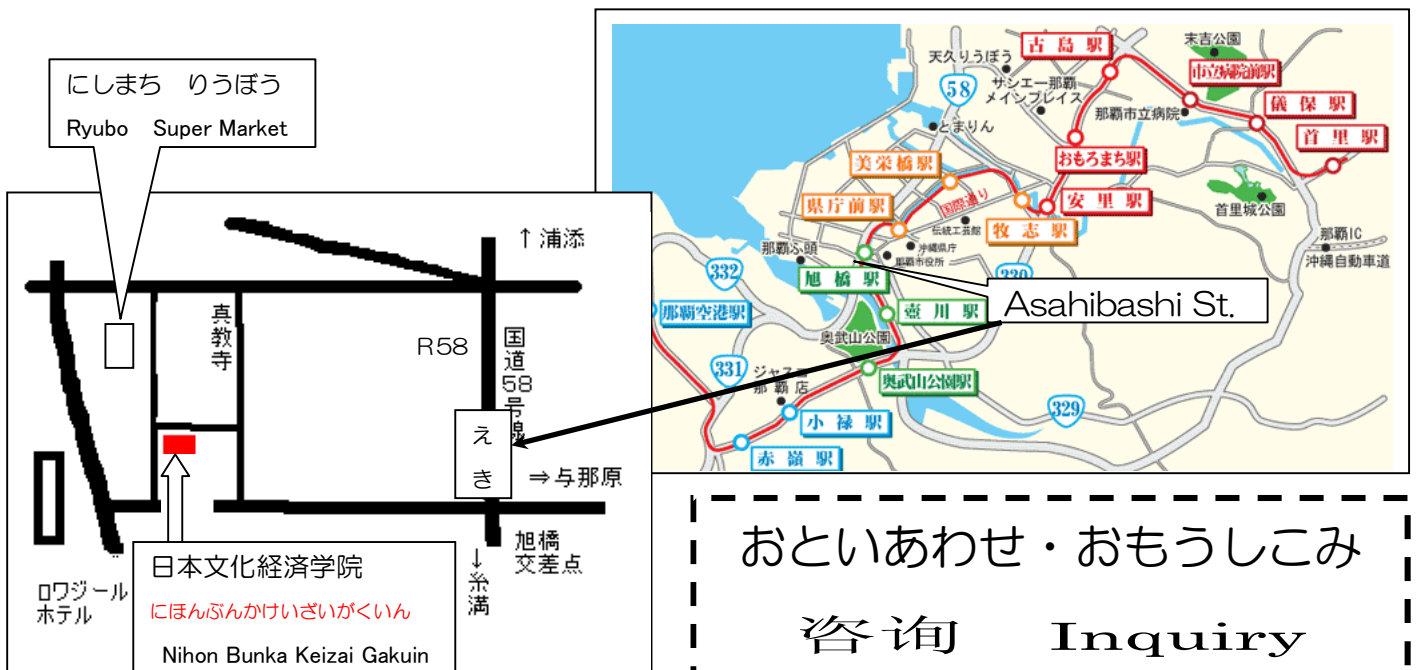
にしまち　りうぼう
Ryubo　Super Market

↑浦添

真教寺

R58

国道58号線

え
き

⇒与那原

旭橋交差点

↓糸満

ロワジールホテル

日本文化経済学院
にほんぶんかけいざいがくいん
Nihon Bunka Keizai Gakuin

古島駅
末吉公園
天久りうぼう
サンエー那覇メインプレイス
58
市立病院前駅
那覇市立病院
儀保駅
とまりん
首里駅
おもろまち駅
美栄橋駅
県庁前駅
国際通り
安里駅
伝統工芸館
首里城公園
那覇ふ頭
沖縄県庁
那覇市役所
牧志駅
那覇IC
沖縄自動車道
332
旭橋駅
330
Asahibashi St.
那覇空港駅
壺川駅
奥武山公園
331
ジャスコ那覇店
奥武山公園駅
329
小禄駅
赤嶺駅

おといあわせ・おもうしこみ
咨询　Inquiry